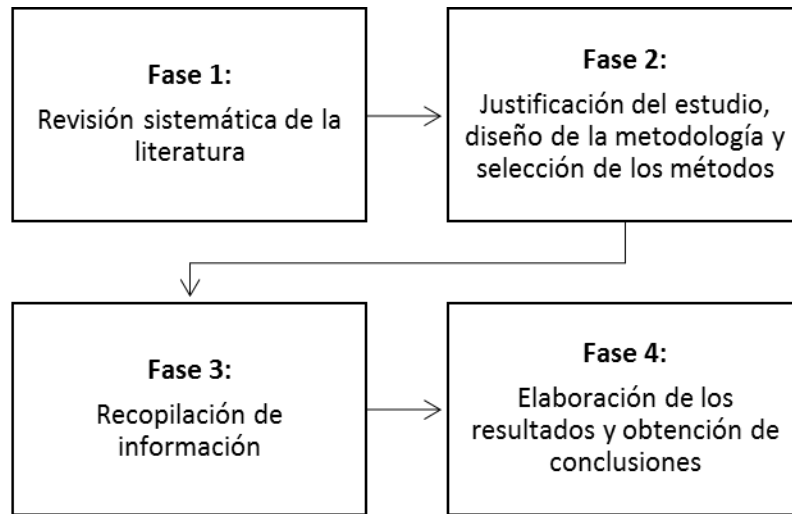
Fase 1:
Revisión sistemática de la literatura

Fase 2:
Justificación del estudio, diseño de la metodología y selección de los métodos

Fase 3:
Recopilación de información

Fase 4:
Elaboración de los resultados y obtención de conclusiones